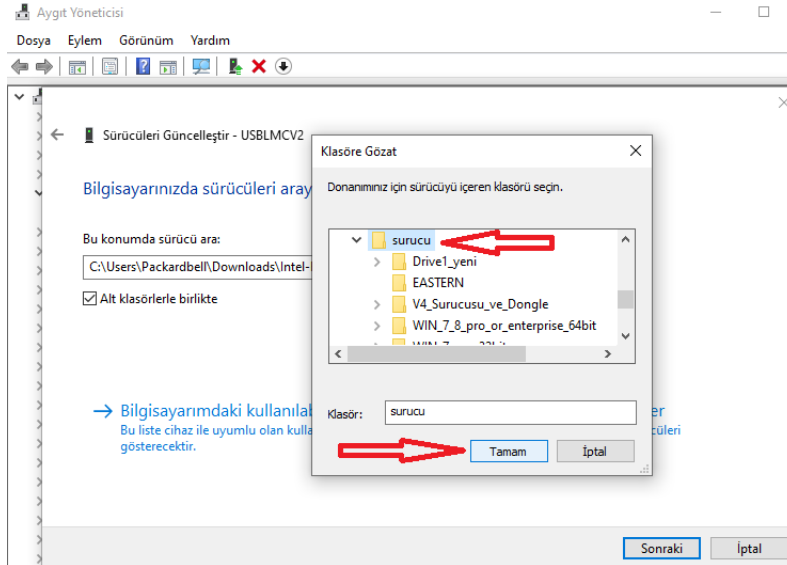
Aygıt Yöneticisi

Dosya Eylem Görünüm Yardım

Sürücüleri Güncelleştir - USBLMCV2

Bilgisayarınızda sürücüleri aray

Bu konumda sürücü ara:

C:\Users\Packardbell\Downloads\Intel-

Alt klasörlerle birlikte

→ Bilgisayarımdaki kullanılab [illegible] ler

Bu liste cihaz ile uyumlu olan kulla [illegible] cüleri gösterecektir.

Klasöre Gözat

Donanımınız için sürücüyü içeren klasörü seçin.

surucu
Drive1_yeni
EASTERN
V4_Surucusu_ve_Dongle
WIN_7_8_pro_or_enterprise_64bit
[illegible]

Klasör: surucu

Tamam İptal

Sonraki İptal